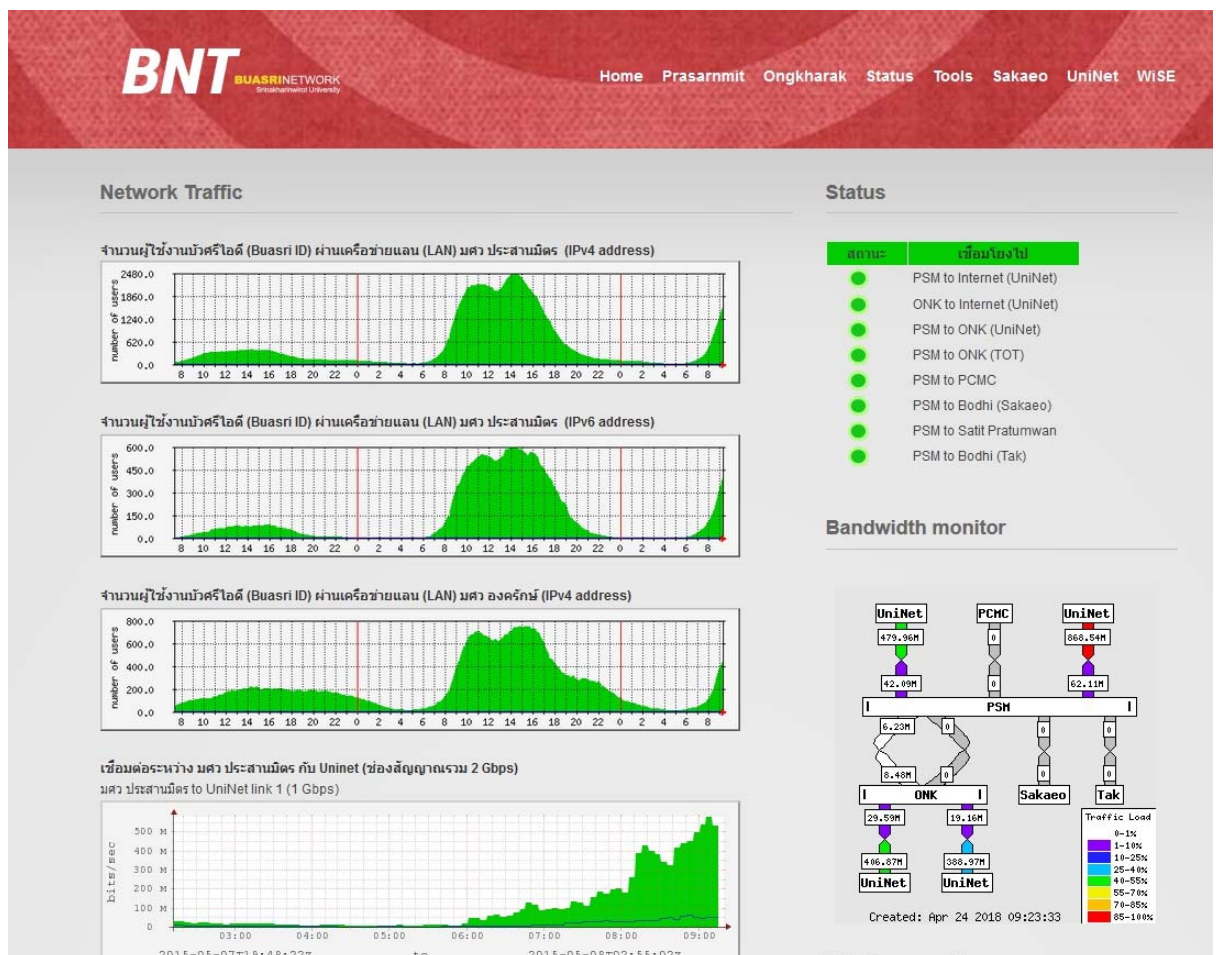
BNT BUASRINETWORK Srinakharinwirot University

Home Prasarnmit Ongkharak Status Tools Sakaeo UniNet WiSE

Network Traffic

จำนวนผู้ใช้งานบัวศรีไอดี (Buasri ID) ผ่านเครือข่ายแลน (LAN) มศว ประสานมิตร (IPv4 address)

number of users
2480.0
1860.0
1240.0
620.0
0.0
8 10 12 14 16 18 20 22 0 2 4 6 8 10 12 14 16 18 20 22 0 2 4 6 8

จำนวนผู้ใช้งานบัวศรีไอดี (Buasri ID) ผ่านเครือข่ายแลน (LAN) มศว ประสานมิตร (IPv6 address)

number of users
600.0
450.0
300.0
150.0
0.0
8 10 12 14 16 18 20 22 0 2 4 6 8 10 12 14 16 18 20 22 0 2 4 6 8

จำนวนผู้ใช้งานบัวศรีไอดี (Buasri ID) ผ่านเครือข่ายแลน (LAN) มศว องครักษ์ (IPv4 address)

number of users
800.0
600.0
400.0
200.0
0.0
8 10 12 14 16 18 20 22 0 2 4 6 8 10 12 14 16 18 20 22 0 2 4 6 8

เชื่อมต่อระหว่าง มศว ประสานมิตร กับ Uninet (ช่องสัญญาณรวม 2 Gbps)
มศว ประสานมิตร to UniNet link 1 (1 Gbps)

bits/sec
500 M
400 M
300 M
200 M
100 M
0
03:00 04:00 05:00 06:00 07:00 08:00 09:00
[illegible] to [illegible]

Status

| สถานะ | เชื่อมโยงไป |
|---|---|
| | PSM to Internet (UniNet) |
| | ONK to Internet (UniNet) |
| | PSM to ONK (UniNet) |
| | PSM to ONK (TOT) |
| | PSM to PCMC |
| | PSM to Bodhi (Sakaeo) |
| | PSM to Satit Pratumwan |
| | PSM to Bodhi (Tak) |

Bandwidth monitor

UniNet PCMC UniNet
479.96M 0 868.54M
42.09M 0 62.11M
PSM
6.23M 0 0 0
8.48M 0 0 0
ONK Sakaeo Tak
29.59M 19.16M
406.87M 388.97M
UniNet UniNet

Traffic Load
0-1%
1-10%
10-25%
25-40%
40-55%
55-70%
70-85%
85-100%

Created: Apr 24 2018 09:23:33